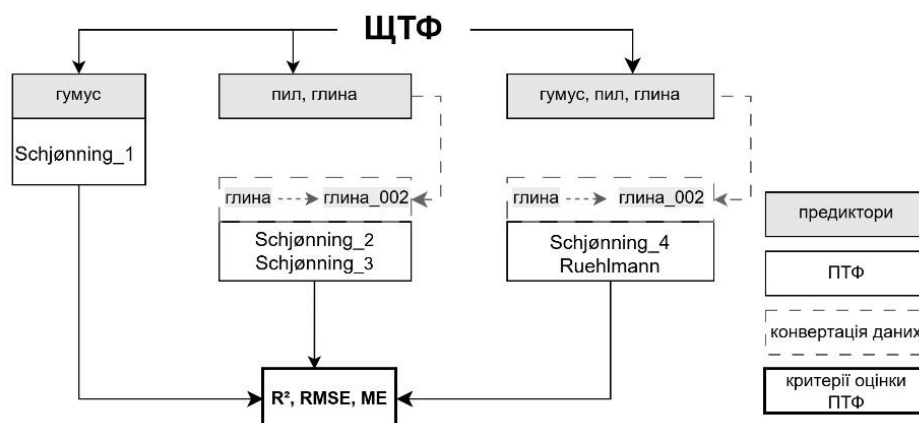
ЩТФ

гумус

Schjønning_1

пил, глина

глина ---> глина_002

Schjønning_2
Schjønning_3

гумус, пил, глина

глина ---> глина_002

Schjønning_4
Ruehlmann

R², RMSE, ME

предиктори

ПТФ

конвертація даних

критерії оцінки ПТФ